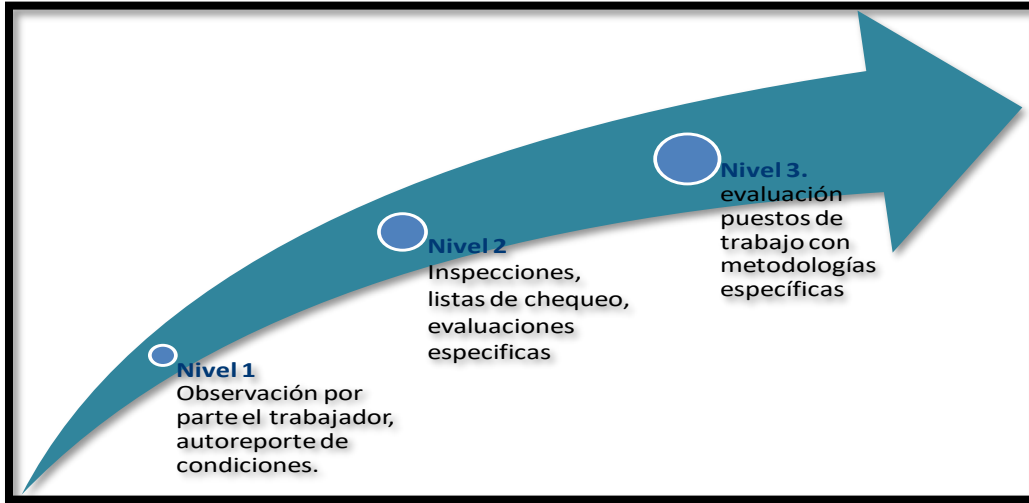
Nivel 1
Observación por parte el trabajador, autoreporte de condiciones.

Nivel 2
Inspecciones, listas de chequeo, evaluaciones especificas

Nivel 3.
evaluación puestos de trabajo con metodologías específicas